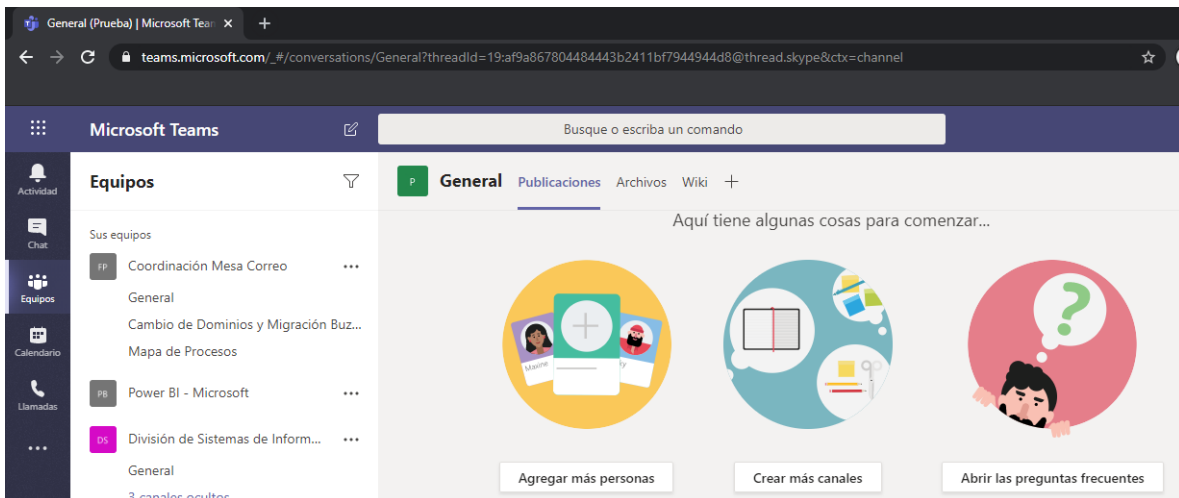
General (Prueba) | Microsoft Team ×
+
teams.microsoft.com/_#/conversations/General?threadId=19:af9a867804484443b2411bf7944944d8@thread.skype&ctx=channel

Microsoft Teams
Busque o escriba un comando

Actividad
Chat
Equipos
Calendario
Llamadas
...

Equipos
Sus equipos
FP Coordinación Mesa Correo ...
General
Cambio de Dominios y Migración Buz...
Mapa de Procesos
PB Power BI - Microsoft ...
DS División de Sistemas de Inform... ...
General
3 canales ocultos

P General Publicaciones Archivos Wiki +
Aquí tiene algunas cosas para comenzar...
Maxine
Agregar más personas
Crear más canales
Abrir las preguntas frecuentes